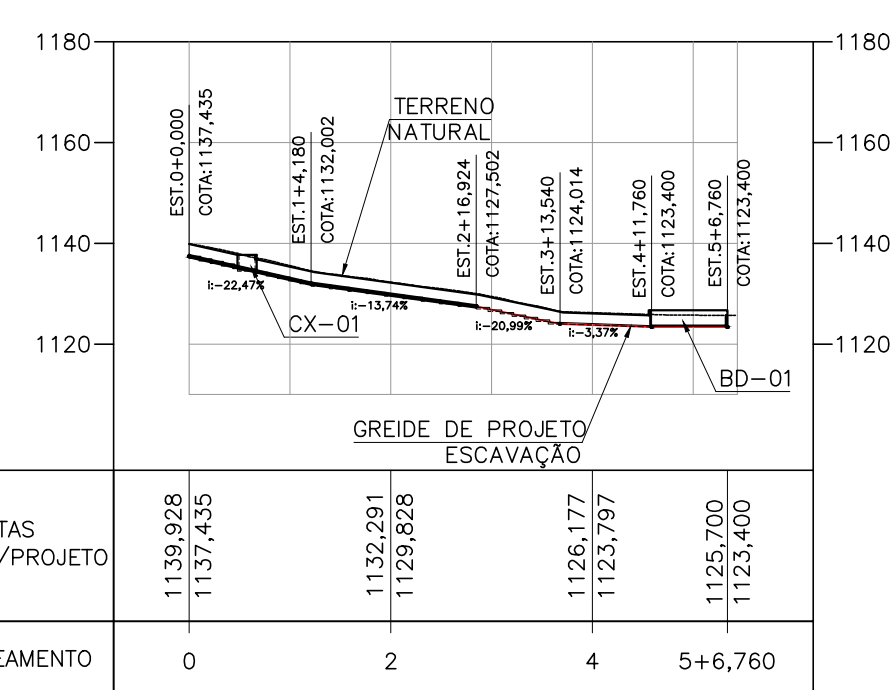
1180
1160
1140
1120

1180
1160
1140
1120

TERRENO
NATURAL

EST.0+0,000
COTA:1137,435

EST.1+4,180
COTA:1132,002

EST.2+16,924
COTA:1127,502

EST.3+13,540
COTA:1124,014

EST.4+11,760
COTA:1123,400

EST.5+6,760
COTA:1123,400

i:-22,47%
i:-13,74%
i:-20,99%
i:-3,37%

CX-01

BD-01

GREIDE DE PROJETO
ESCAVAÇÃO

TAS
/PROJETO

1139,928
1137,435

1132,291
1129,828

1126,177
1123,797

1125,700
1123,400

EAMENTO

0
2
4
5+6,760